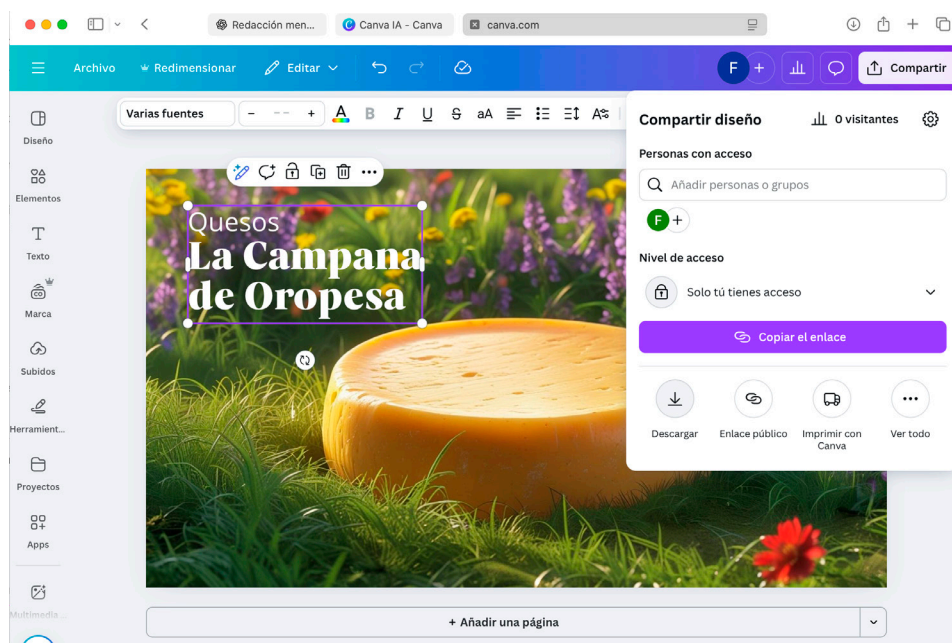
Redacción men...

Canva IA - Canva

canva.com

Archivo

Redimensionar

Editar

F

Compartir

Varias fuentes

–

+

A

B

I

U

S

aA

Diseño

Elementos

Texto

Marca

Subidos

Herramient...

Proyectos

Apps

Multimedia

Quesos

La Campana de Oropesa

Compartir diseño

0 visitantes

Personas con acceso

Añadir personas o grupos

F

Nivel de acceso

Solo tú tienes acceso

Copiar el enlace

Descargar

Enlace público

Imprimir con Canva

Ver todo

+ Añadir una página